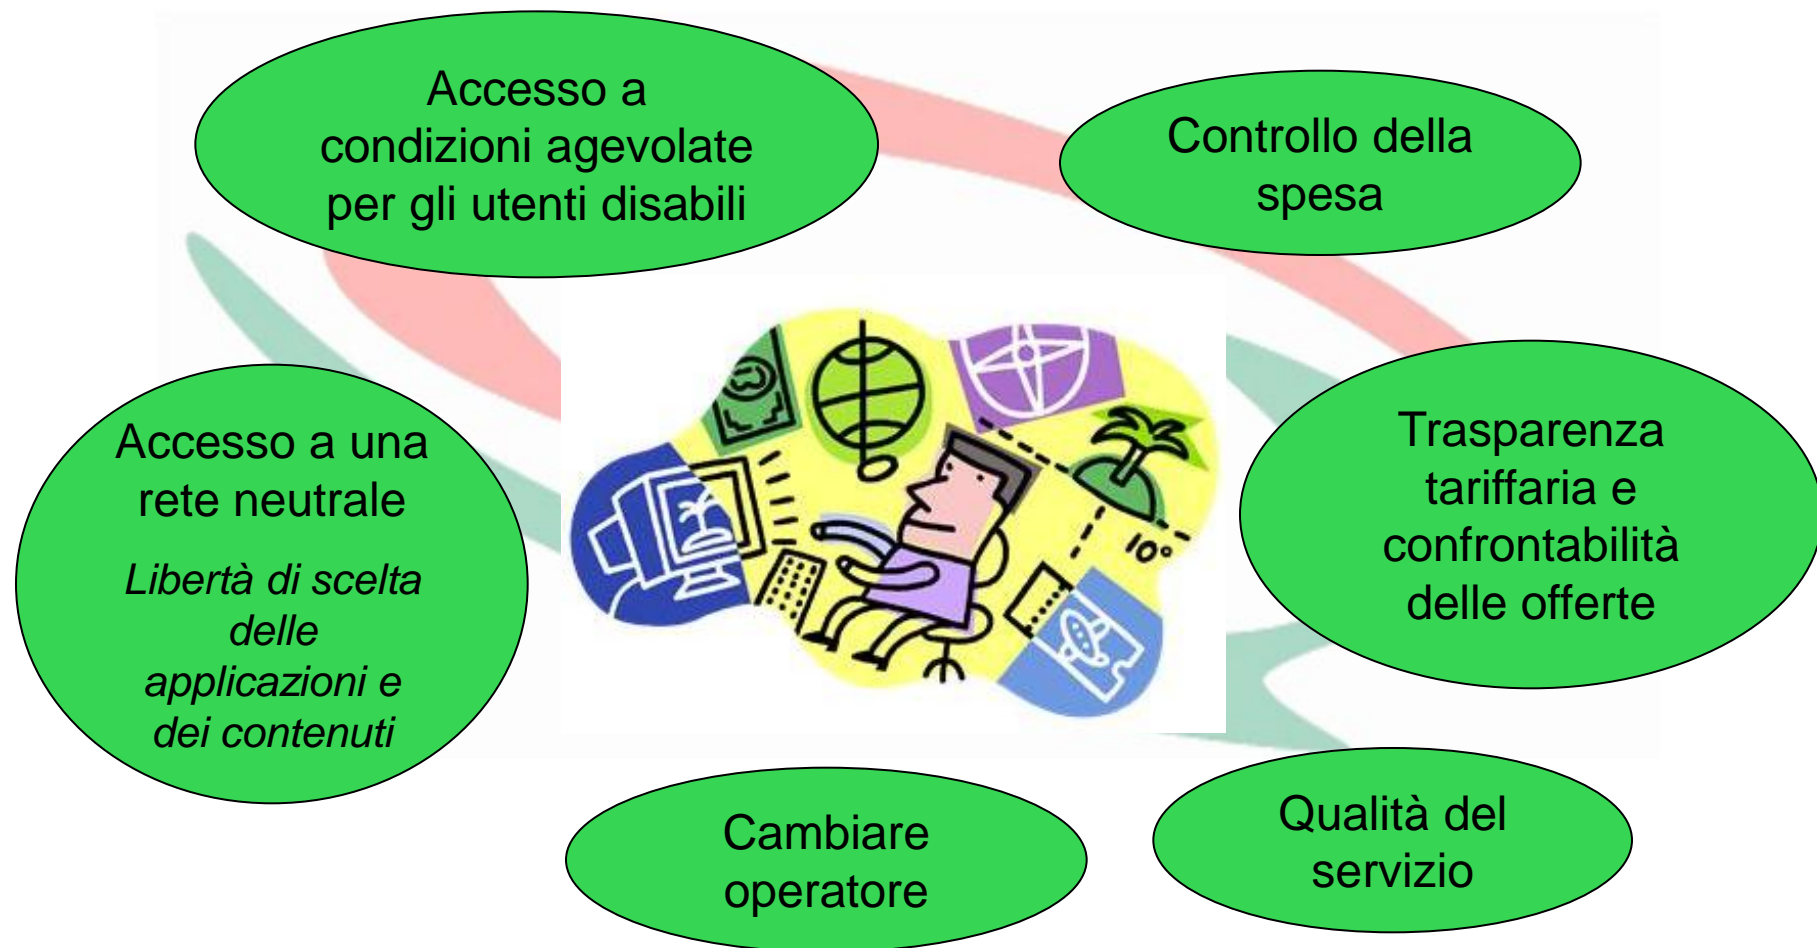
Accesso a condizioni agevolate per gli utenti disabili

Controllo della spesa

Accesso a una rete neutrale

*Libertà di scelta delle applicazioni e dei contenuti*

10°

Trasparenza tariffaria e confrontabilità delle offerte

Cambiare operatore

Qualità del servizio